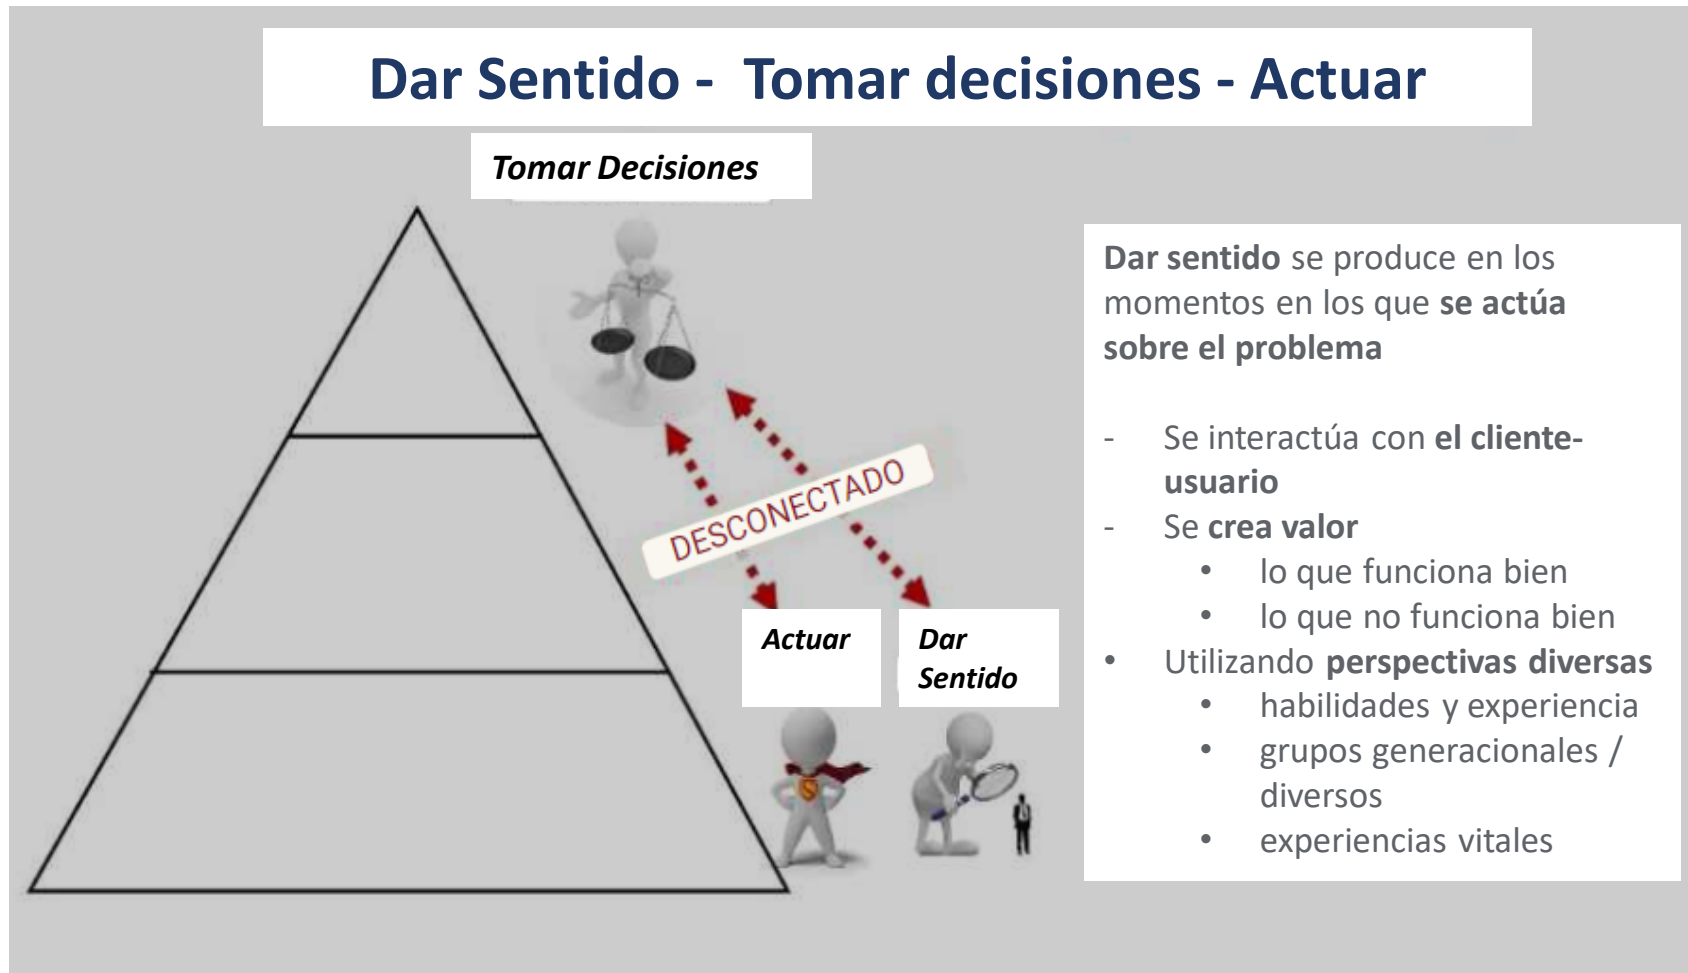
Dar Sentido - Tomar decisiones - Actuar

Tomar Decisiones

DESCONECTADO

Actuar

Dar Sentido

Dar sentido se produce en los momentos en los que se actúa sobre el problema

- Se interactúa con el cliente-usuario
- Se crea valor
  • lo que funciona bien
  • lo que no funciona bien
• Utilizando perspectivas diversas
  • habilidades y experiencia
  • grupos generacionales / diversos
  • experiencias vitales